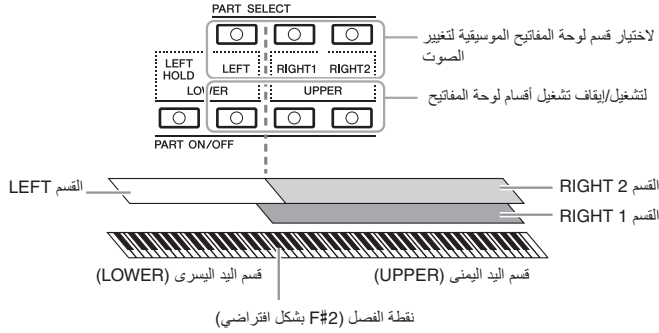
PART SELECT

LEFT HOLD

LEFT

RIGHT1

RIGHT2

LOWER

UPPER

PART ON/OFF

لاختيار قسم لوحة المفاتيح الموسيقية لتغيير الصوت

لتشغيل/إيقاف تشغيل أقسام لوحة المفاتيح

القسم LEFT

القسم RIGHT 2

القسم RIGHT 1

قسم اليد اليسرى (LOWER)

قسم اليد اليمنى (UPPER)

نقطة الفصل (F#2 بشكل افتراضي)